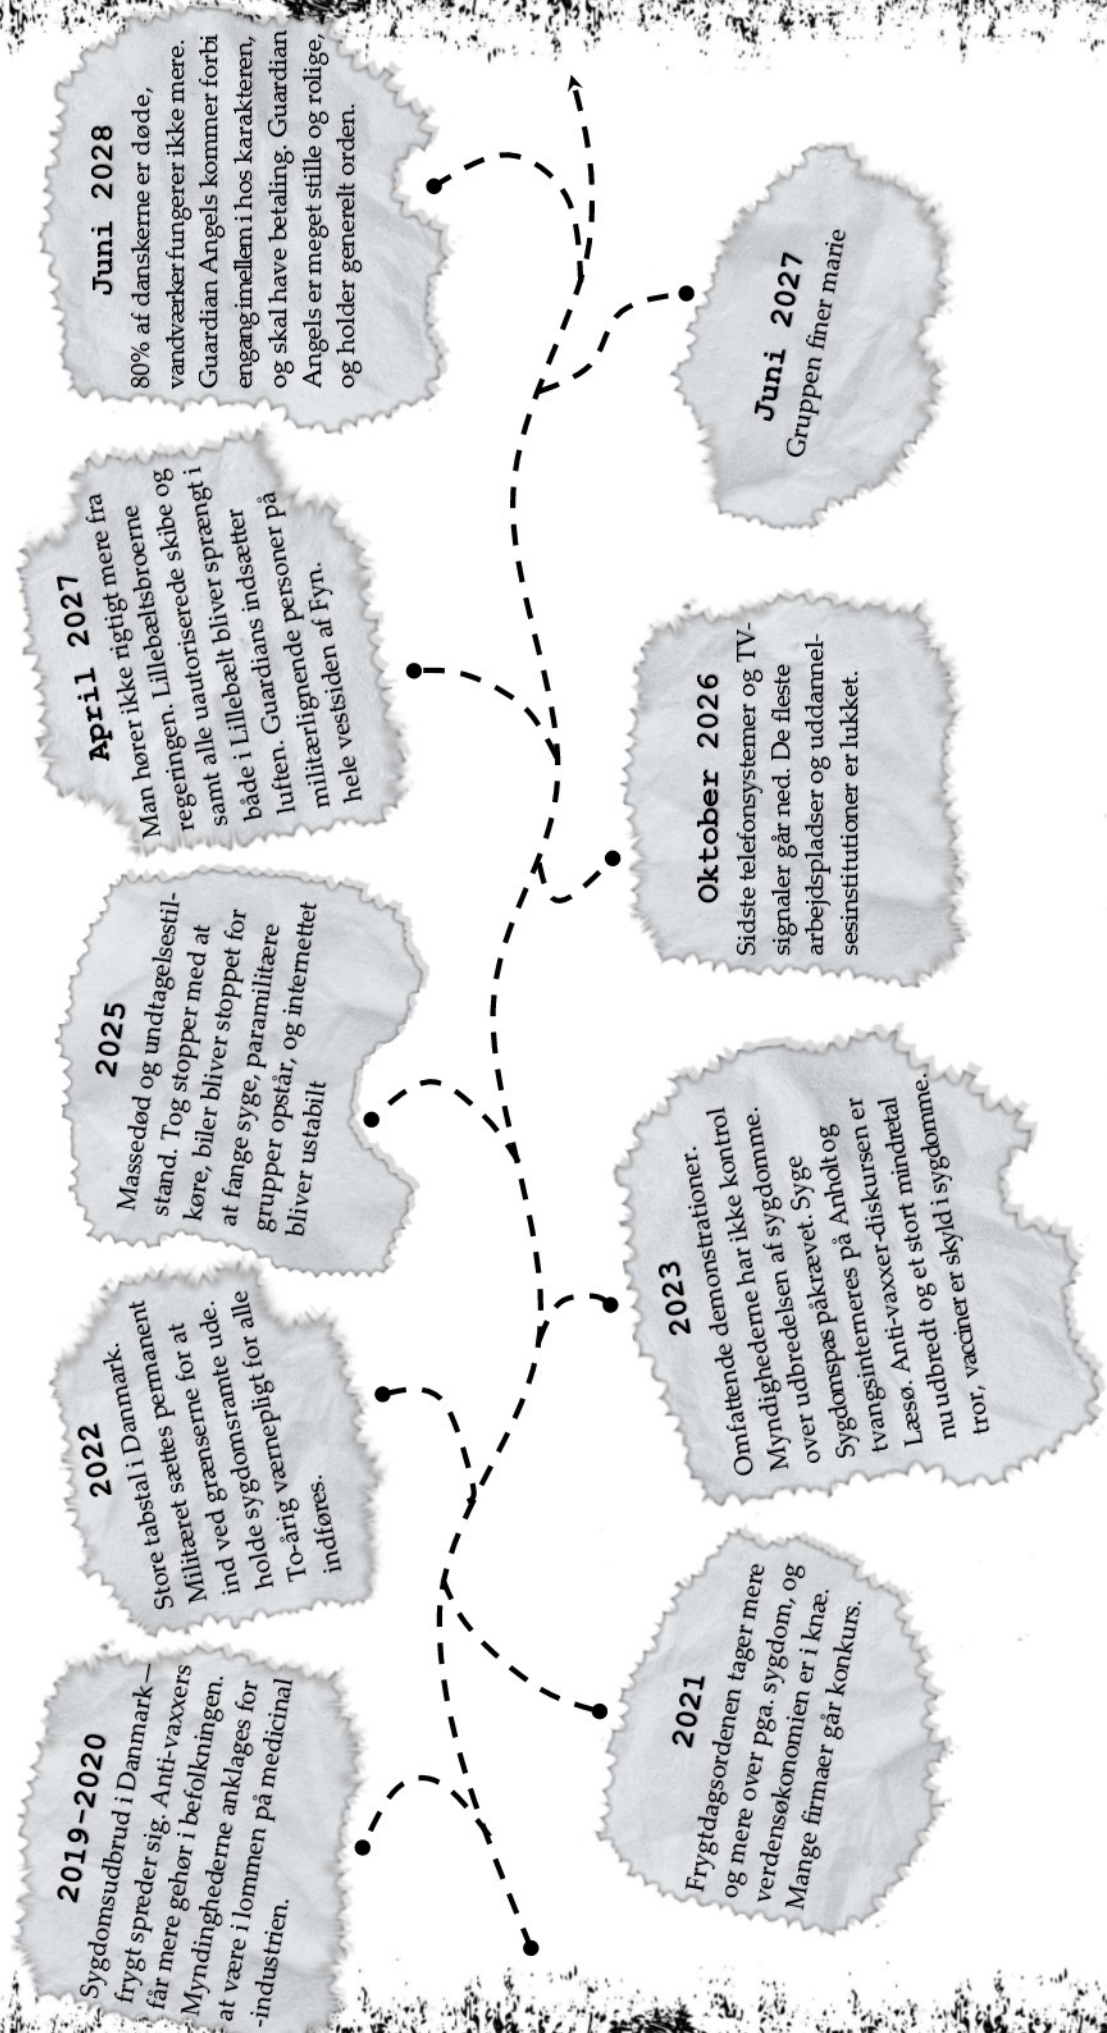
2019-2020
Sygdomsudbrud i Danmark – frygt spreder sig. Anti-vaxxers får mere gehør i befolkningen. Myndighederne anklages for at være i lommen på medicinal-industrien.

2021
Frygtdagsordenen tager mere og mere over pga. sygdom, og verdensøkonomien er i knæ. Mange firmaer går konkurs.

2022
Store tabstal i Danmark. Militæret sættes permanent ind ved grænserne for at holde sygdomsramte ude. To-årig værnepligt for alle indføres.

2023
Omfattende demonstrationer. Myndighederne har ikke kontrol over udbredelsen af sygdomme. Sygdomspas påkrævet. Syge tvangsinterneres på Anholt og Læsø. Anti-vaxxer-diskursen er nu udbredt og et stort mindretal tror, vacciner er skyld i sygdomme.

2025
Massedød og undtagelsestilstand. Tog stopper med at køre, biler bliver stoppet for at fange syge, paramilitære grupper opstår, og internettet bliver ustabilt

Oktober 2026
Sidste telefonsystemer og TV-signaler går ned. De fleste arbejdspladser og uddannelsesinstitutioner er lukket.

April 2027
Man hører ikke rigtigt mere fra regeringen. Lillebæltsbroerne samt alle uautoriserede skibe og både i Lillebælt bliver sprængt i luften. Guardians indsætter militærlignende personer på hele vestsiden af Fyn.

Juni 2027
Gruppen finer marie

Juni 2028
80% af danskerne er døde, vandværker fungerer ikke mere. Guardian Angels kommer forbi engang imellem i hos karakteren, og skal have betaling. Guardian Angels er meget stille og rolige, og holder generelt orden.